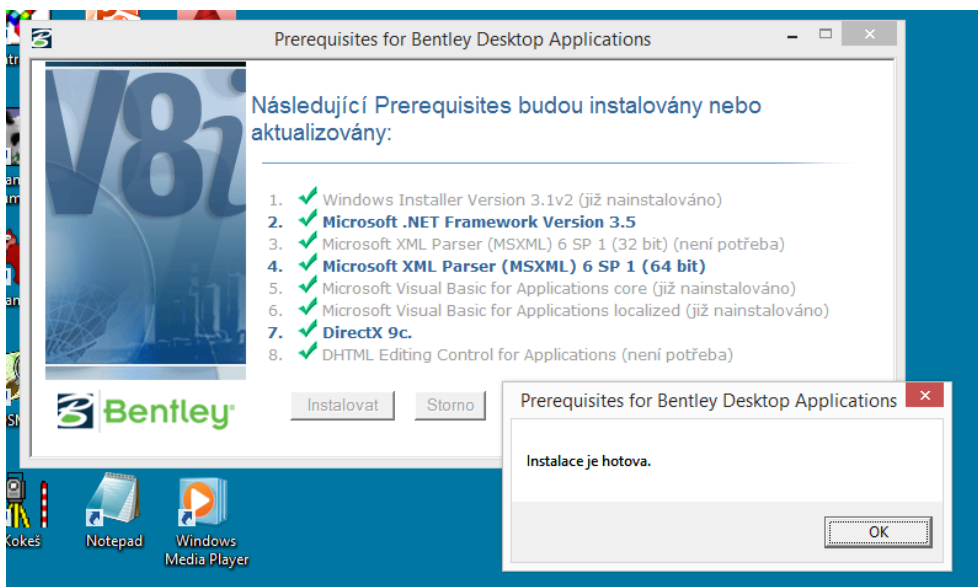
Prerequisites for Bentley Desktop Applications

V8i

Následující Prerequisites budou instalovány nebo aktualizovány:

1. Windows Installer Version 3.1v2 (již nainstalováno)
2. Microsoft .NET Framework Version 3.5
3. Microsoft XML Parser (MSXML) 6 SP 1 (32 bit) (není potřeba)
4. Microsoft XML Parser (MSXML) 6 SP 1 (64 bit)
5. Microsoft Visual Basic for Applications core (již nainstalováno)
6. Microsoft Visual Basic for Applications localized (již nainstalováno)
7. DirectX 9c.
8. DHTML Editing Control for Applications (není potřeba)

Bentley

Instalovat Storno

Prerequisites for Bentley Desktop Applications

Instalace je hotova.

OK

Kokeš Notepad Windows Media Player